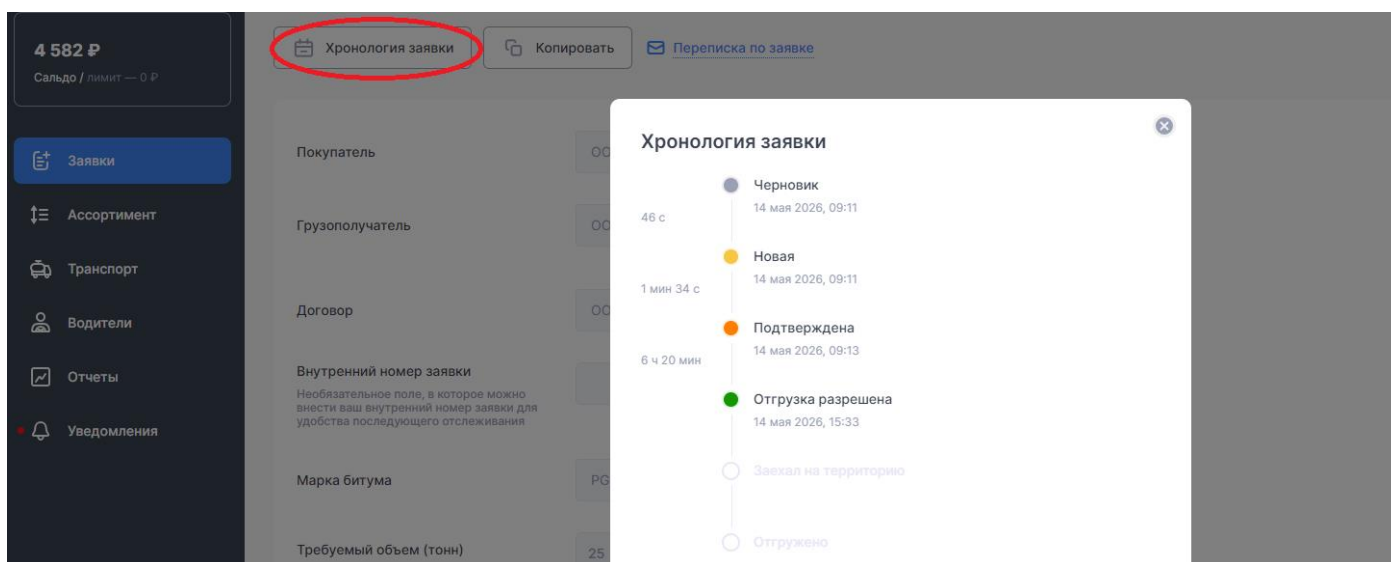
4 582 ₽
Сальдо / лимит — 0 ₽

Заявки
Ассортимент
Транспорт
Водители
Отчеты
Уведомления

Хронология заявки
Копировать
Переписка по заявке

Покупатель
ОО
Грузополучатель
ОО
Договор
ОО
Внутренний номер заявки
Необязательное поле, в которое можно внести ваш внутренний номер заявки для удобства последующего отслеживания
Марка битума
PG
Требуемый объем (тонн)
25

Хронология заявки

Черновик
14 мая 2026, 09:11
46 с
Новая
14 мая 2026, 09:11
1 мин 34 с
Подтверждена
14 мая 2026, 09:13
6 ч 20 мин
Отгрузка разрешена
14 мая 2026, 15:33
Заехал на территорию
Отгружено